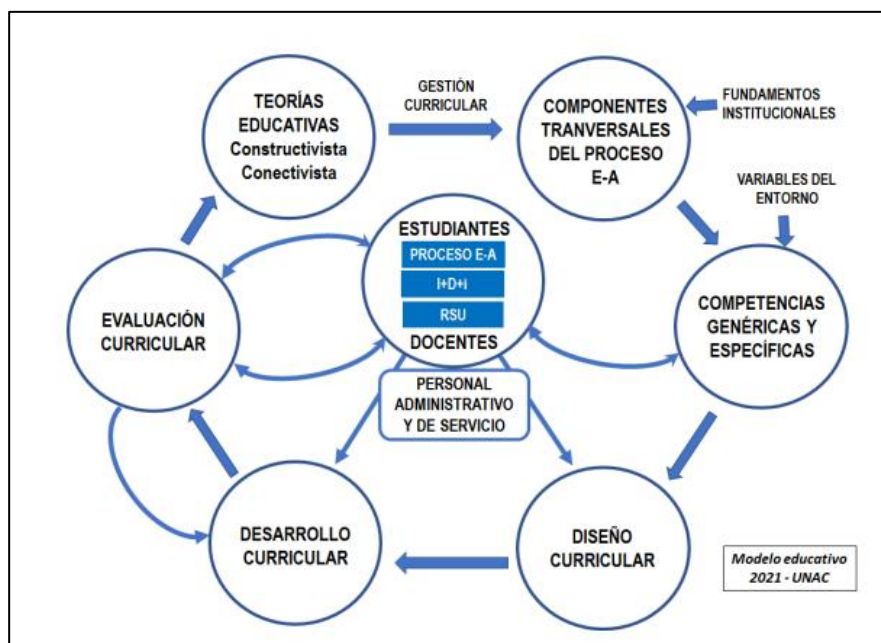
TEORÍAS EDUCATIVAS Constructivista Conectivista

GESTIÓN CURRICULAR

COMPONENTES TRANVERSALES DEL PROCESO E-A

FUNDAMENTOS INSTITUCIONALES

VARIABLES DEL ENTORNO

ESTUDIANTES
PROCESO E-A
I+D+i
RSU
DOCENTES

EVALUACIÓN CURRICULAR

COMPETENCIAS GENÉRICAS Y ESPECÍFICAS

PERSONAL ADMINISTRATIVO Y DE SERVICIO

DESARROLLO CURRICULAR

DISEÑO CURRICULAR

Modelo educativo 2021 - UNAC